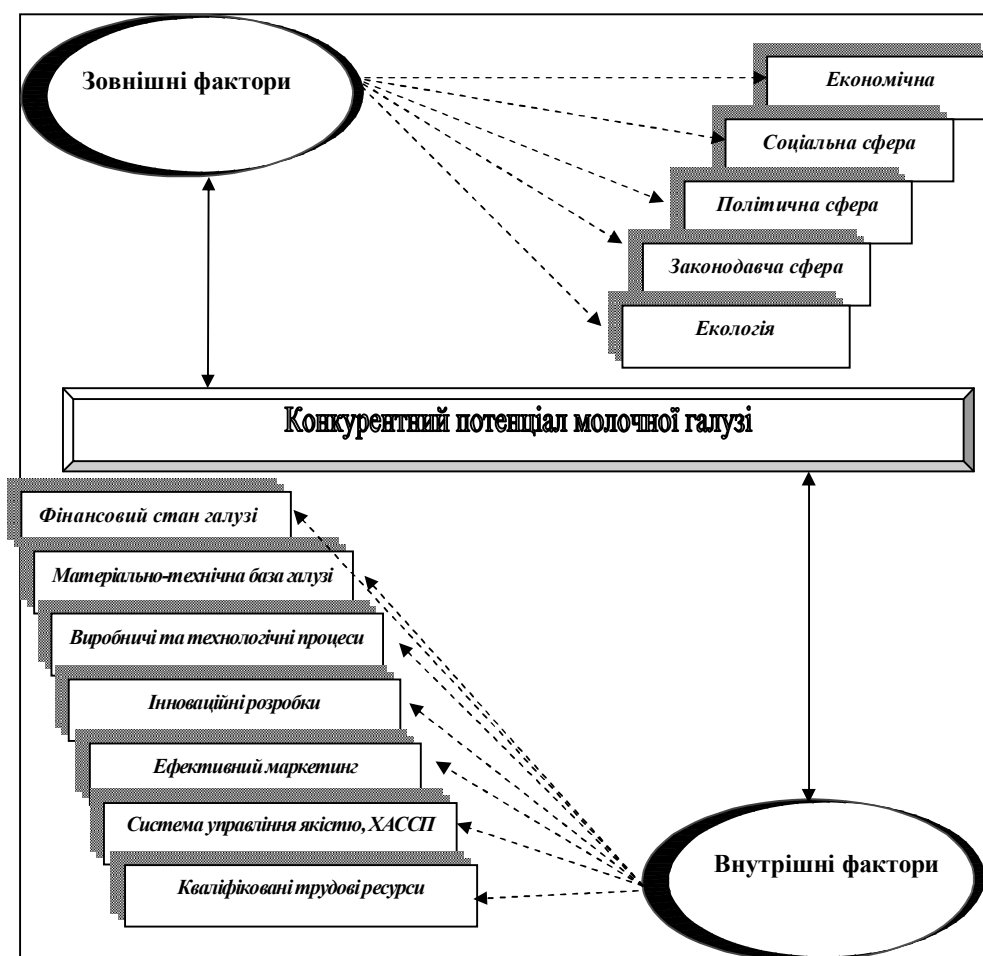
Зовнішні фактори

Економічна

Соціальна сфера

Політична сфера

Законодавча сфера

Екологія

Конкурентний потенціал молочної галузі

Фінансовий стан галузі

Матеріально-технічна база галузі

Виробничі та технологічні процеси

Інноваційні розробки

Ефективний маркетинг

Система управління якістю, ХАССП

Кваліфіковані трудові ресурси

Внутрішні фактори